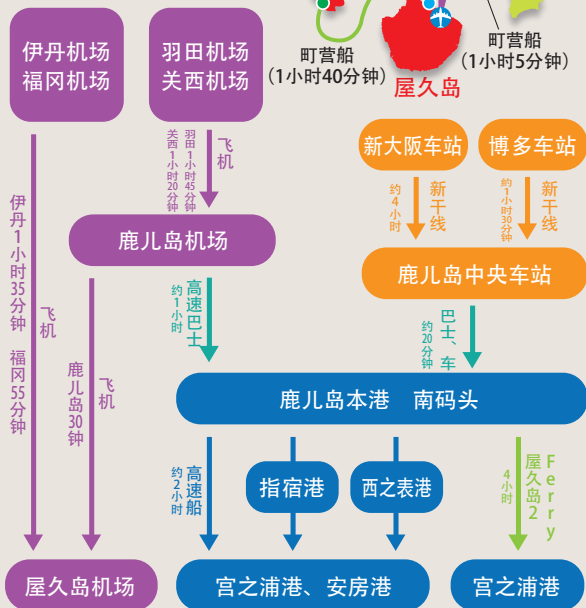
町营船
（1小时40分钟）

屋久岛

町营船
（1小时5分钟）

伊丹机场
福冈机场

羽田机场
关西机场

羽田1小时45分钟
关西1小时20分钟

飞机

鹿儿岛机场

新大阪车站

博多车站

约4小时

新干线

约1小时30分钟

新干线

鹿儿岛中央车站

伊丹1小时35分钟
福冈55分钟

飞机

鹿儿岛30分钟

飞机

约1小时

高速巴士

约20分钟

巴士、车

鹿儿岛本港　南码头

约2小时

高速船

指宿港

西之表港

4小时

屋久岛2 Ferry

屋久岛机场

宫之浦港、安房港

宫之浦港